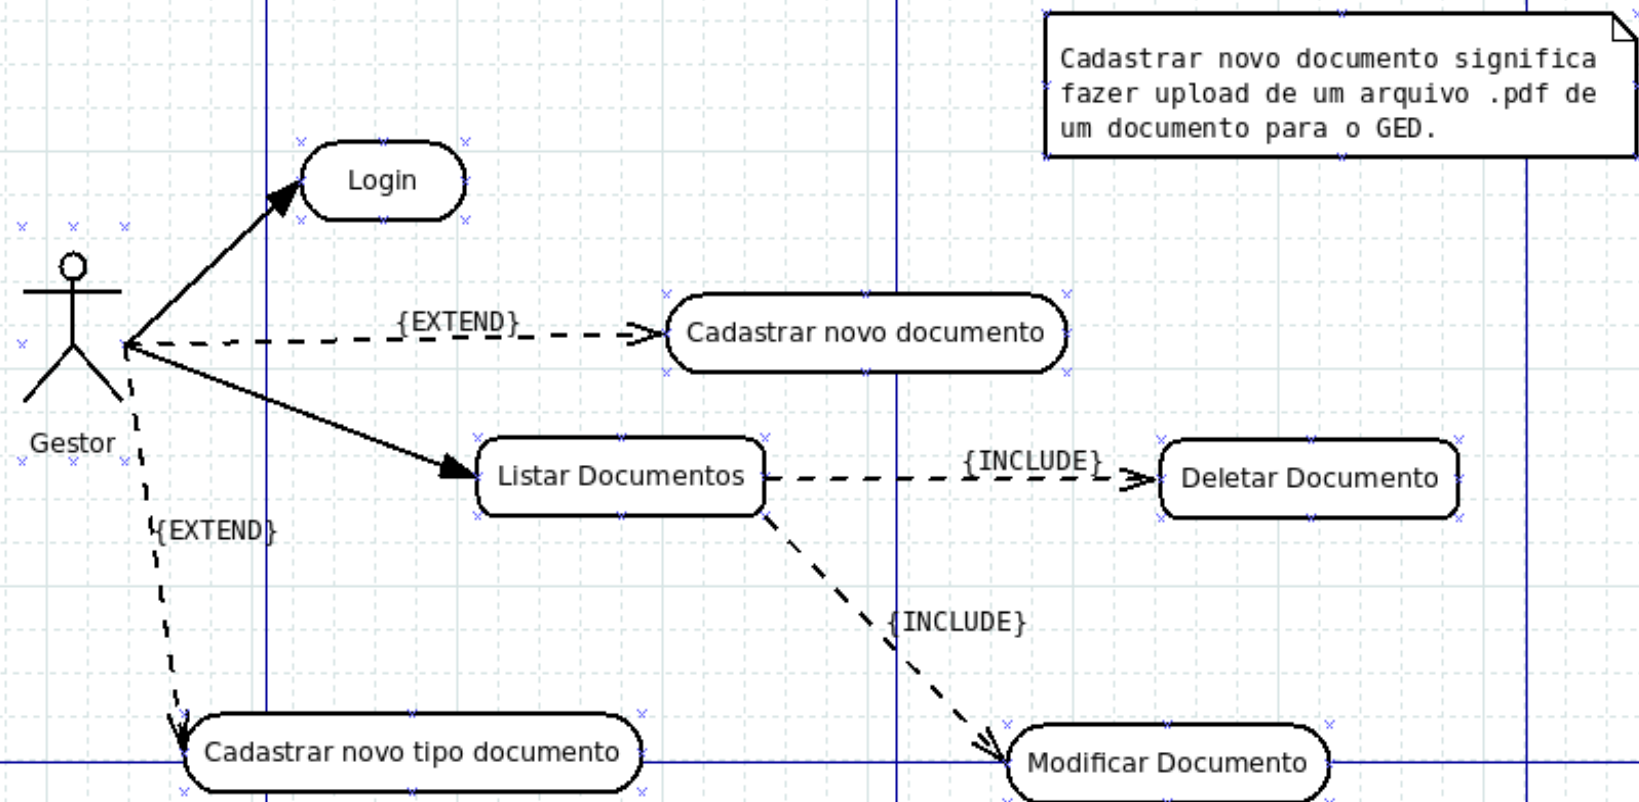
Cadastrar novo documento significa fazer upload de um arquivo .pdf de um documento para o GED.

Login

Gestor

{EXTEND}

Cadastrar novo documento

Listar Documentos

{INCLUDE}

Deletar Documento

{EXTEND}

{INCLUDE}

Cadastrar novo tipo documento

Modificar Documento